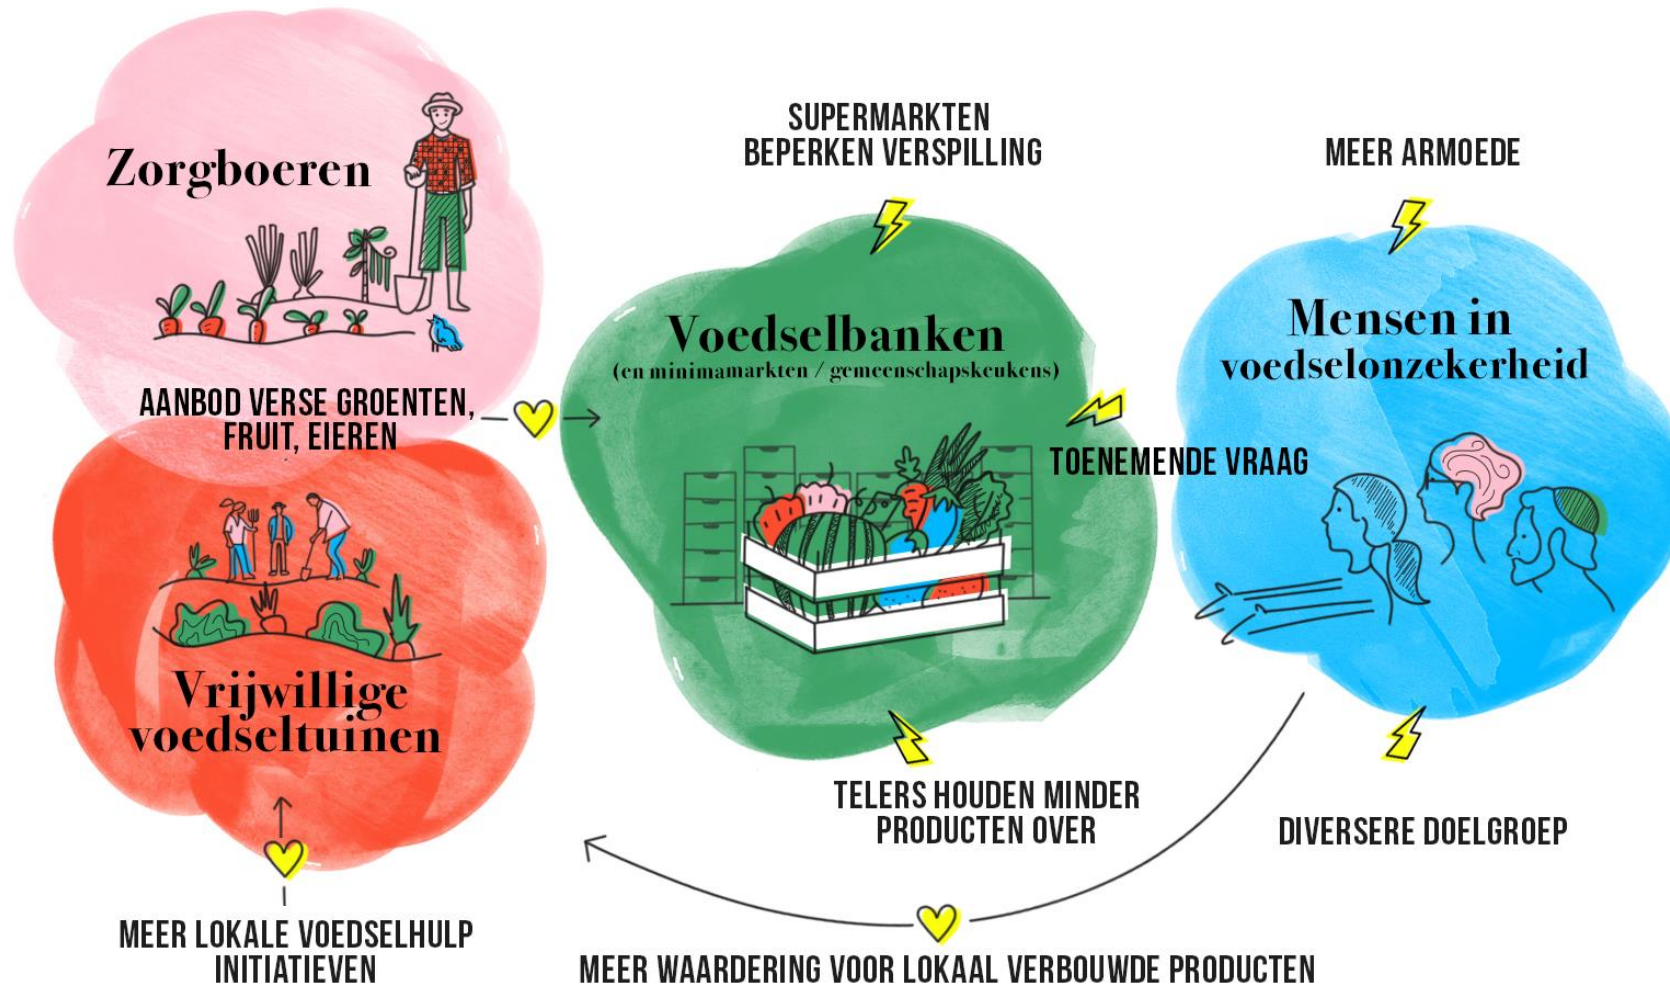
Zorgboeren

SUPERMARKTEN BEPERKEN VERSPILLING

MEER ARMOEDE

Voedselbanken
(en minimamarkten / gemeenschapskeukens)

Mensen in voedselonzekerheid

AANBOD VERSE GROENTEN, FRUIT, EIEREN

TOENEMENDE VRAAG

Vrijwillige voedseltuinen

TELERS HOUDEN MINDER PRODUCTEN OVER

DIVERSERE DOELGROEP

MEER LOKALE VOEDSELHULP INITIATIEVEN

MEER WAARDERING VOOR LOKAAL VERBOUWDE PRODUCTEN